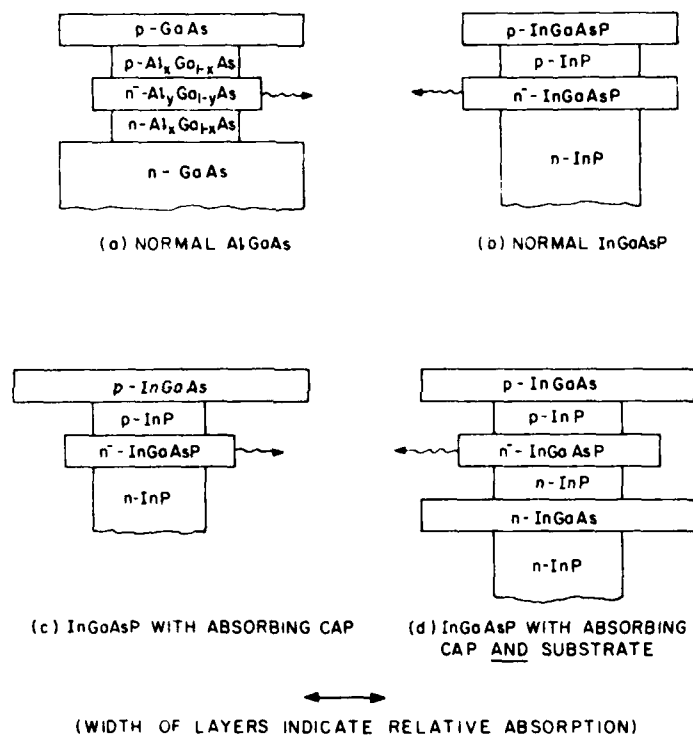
p - GaAs

p - $Al_xGa_{1-x}As$

$n^-$ - $Al_yGa_{1-y}As$

n - $Al_xGa_{1-x}As$

n - GaAs

(a) NORMAL AlGaAs

p - InGaAsP

p - InP

$n^-$ - InGaAsP

n - InP

(b) NORMAL InGaAsP

p - InGaAs

p - InP

$n^-$ - InGaAsP

n-InP

(c) InGaAsP WITH ABSORBING CAP

p - InGaAs

p - InP

$n^-$ - InGaAsP

n - InP

n - InGaAs

n-InP

(d) InGaAsP WITH ABSORBING CAP AND SUBSTRATE

(WIDTH OF LAYERS INDICATE RELATIVE ABSORPTION)